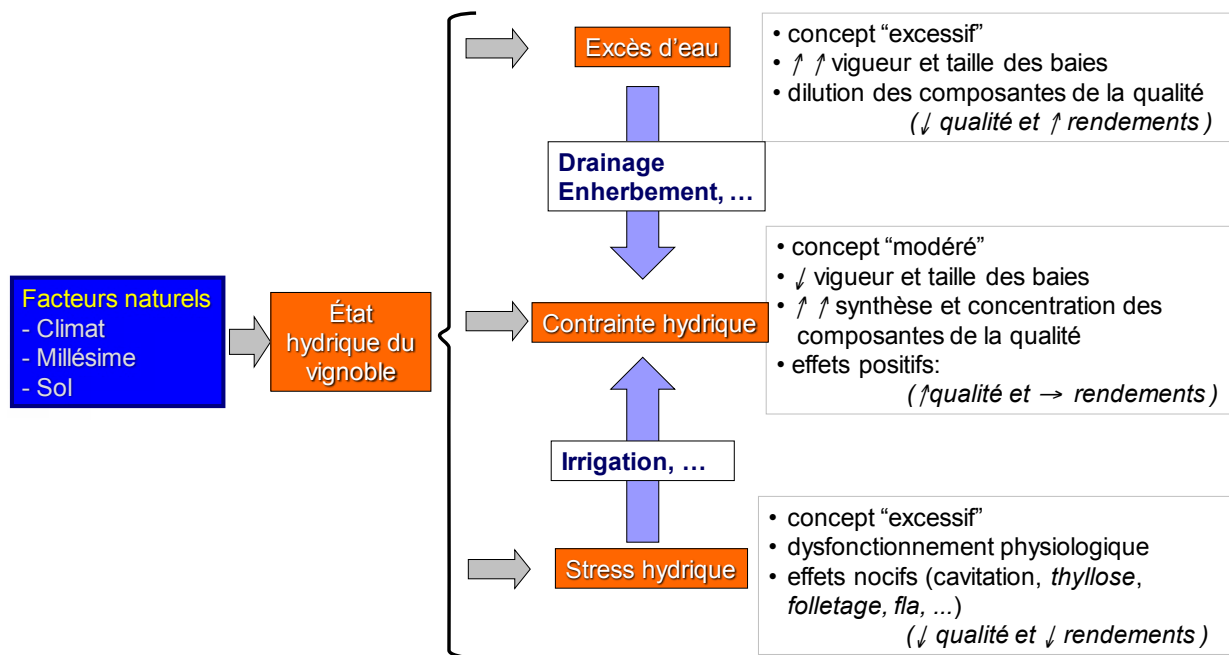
Facteurs naturels
- Climat
- Millésime
- Sol

État hydrique du vignoble

Excès d'eau

• concept "excessif"
• ↑ ↑ vigueur et taille des baies
• dilution des composantes de la qualité
( ↓ qualité et ↑ rendements )

Drainage
Enherbement, …

Contrainte hydrique

• concept "modéré"
• ↓ vigueur et taille des baies
• ↑ ↑ synthèse et concentration des composantes de la qualité
• effets positifs:
( ↑qualité et → rendements )

Irrigation, …

Stress hydrique

• concept "excessif"
• dysfonctionnement physiologique
• effets nocifs (cavitation, thyllose, folletage, fla, ...)
( ↓ qualité et ↓ rendements )